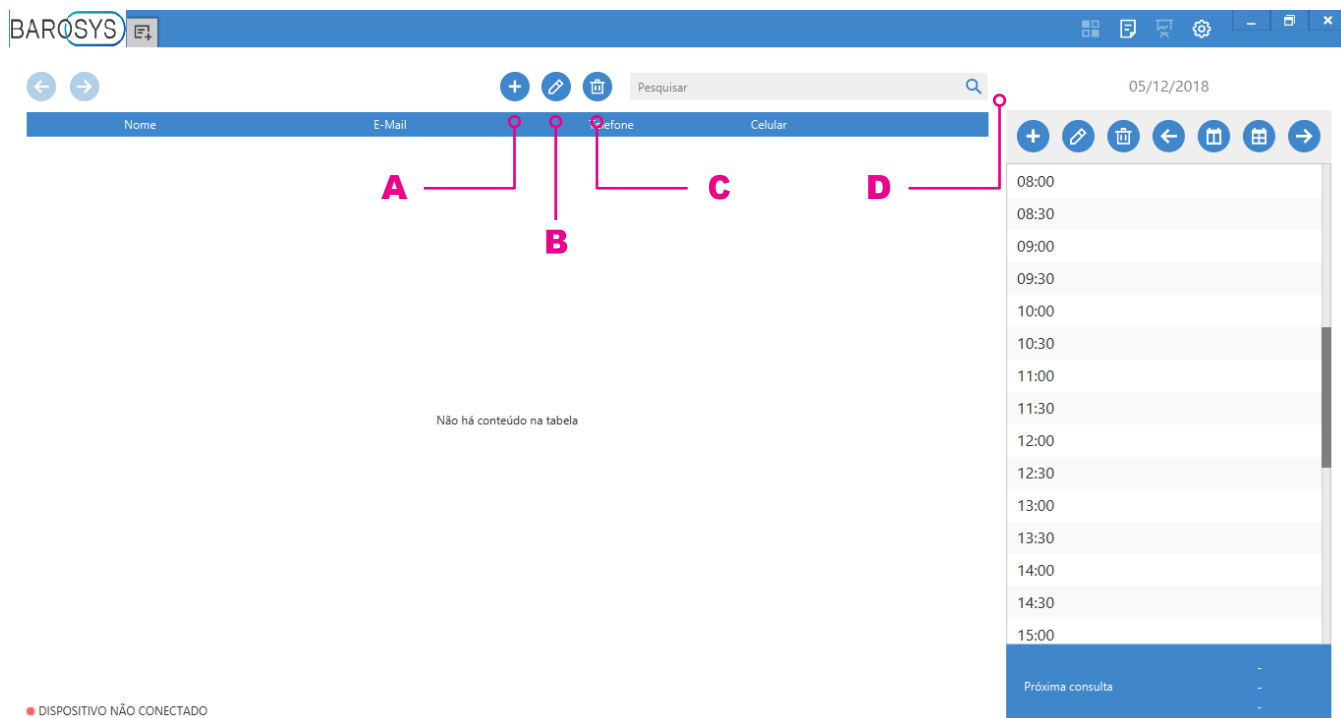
BAROSYS

Pesquisar

05/12/2018

| Nome | E-Mail | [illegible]efone | Celular |
|---|---|---|---|

A

B

C

D

08:00
08:30
09:00
09:30
10:00
10:30
11:00
11:30
12:00
12:30
13:00
13:30
14:00
14:30
15:00

Não há conteúdo na tabela

Próxima consulta
-
-
-

DISPOSITIVO NÃO CONECTADO